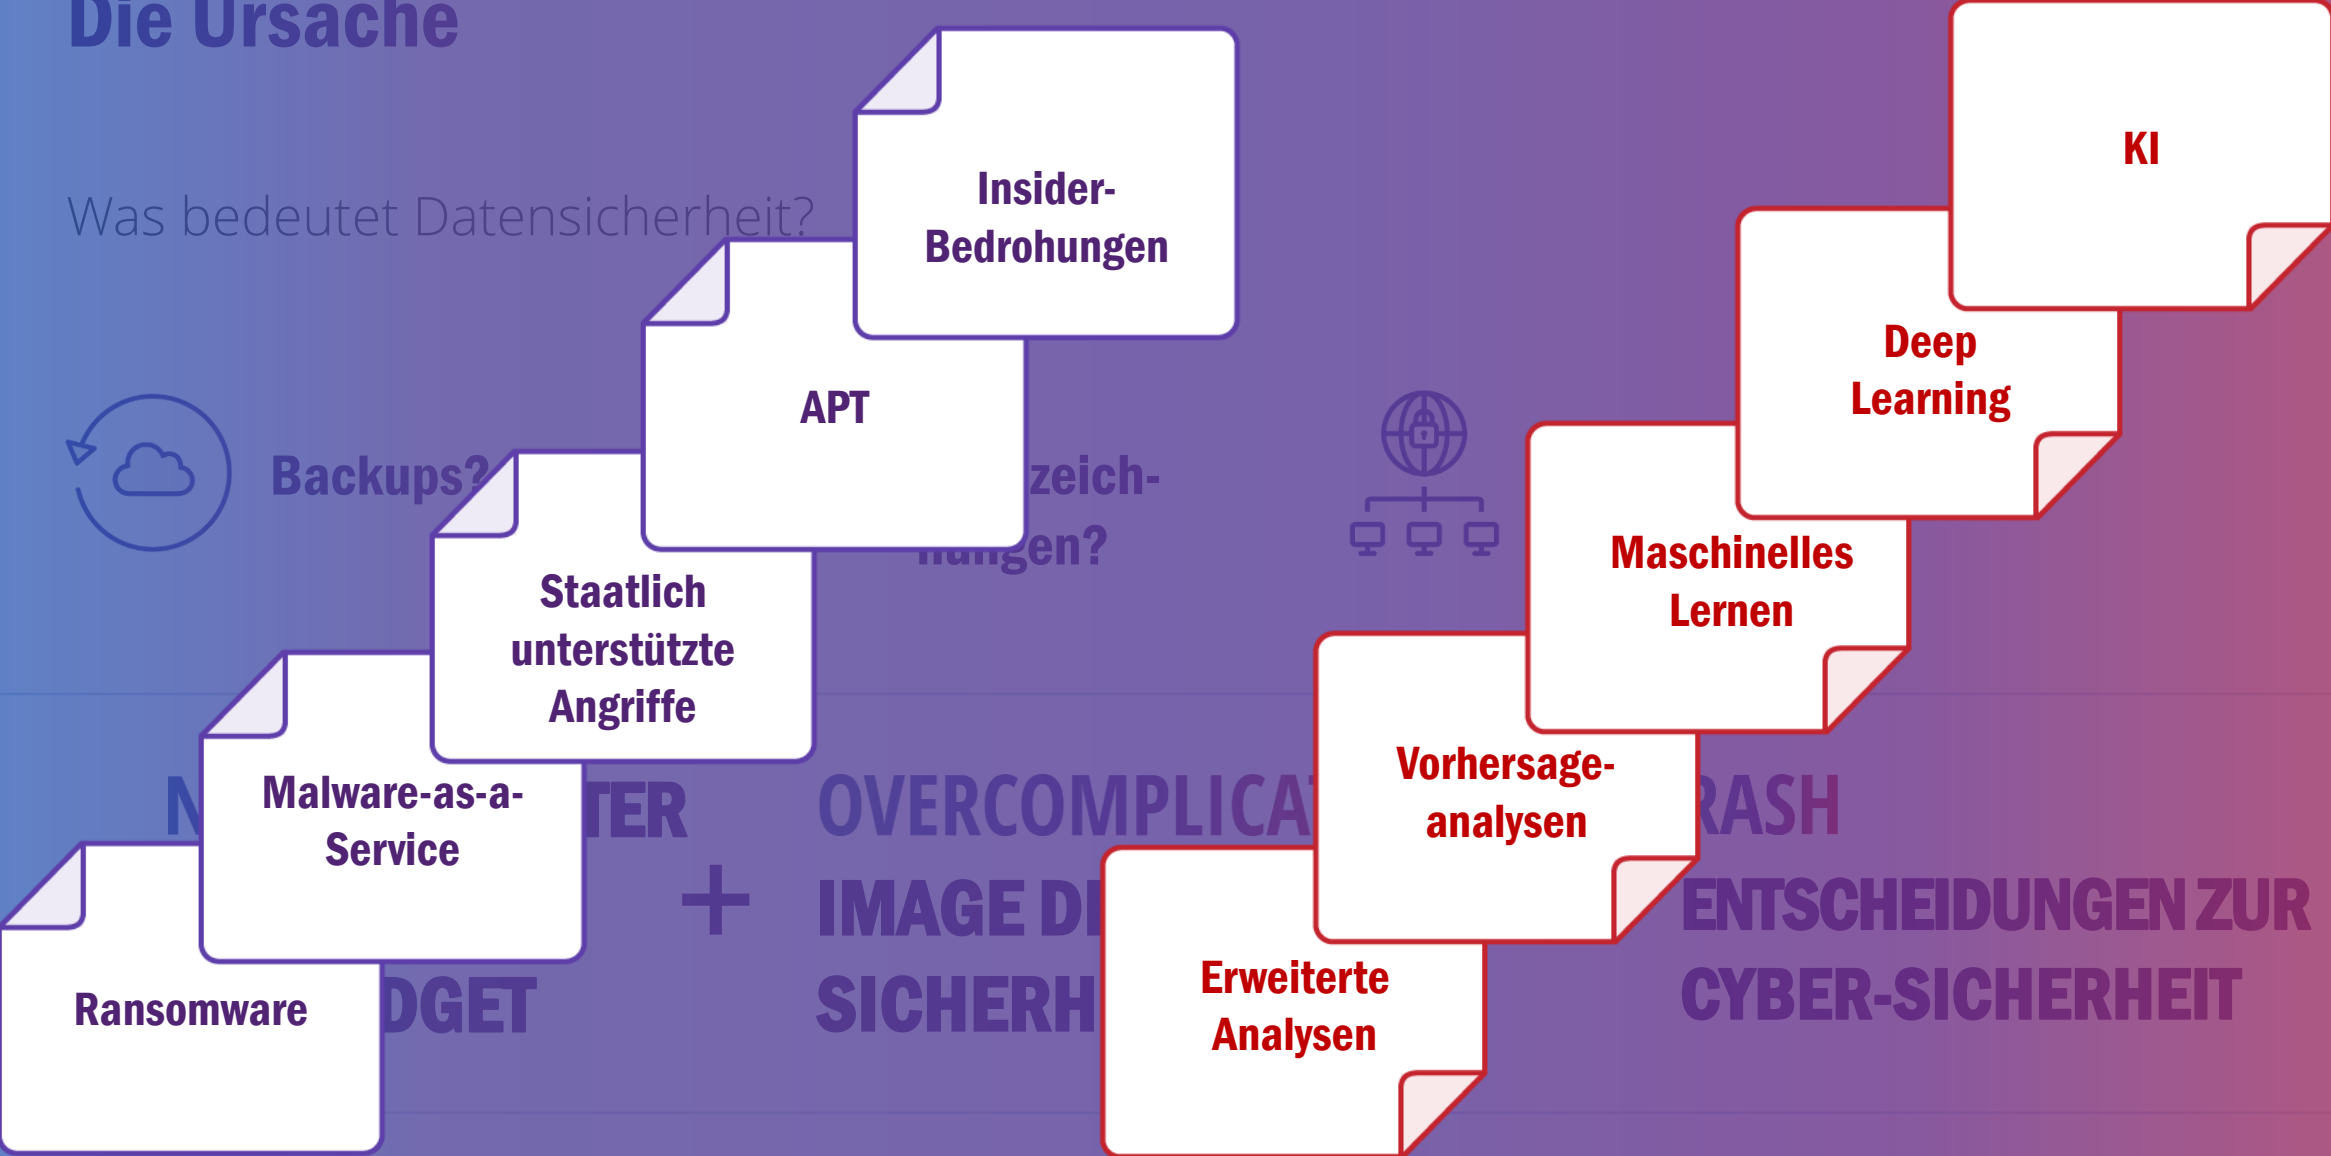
Die Ursache

Was bedeutet Datensicherheit?

Backups?

zeich-

ungen?

N

TER

DGET

+

OVERCOMPLICA

IMAGE D

SICHERH

RASH

ENTSCHEIDUNGEN ZUR CYBER-SICHERHEIT

Insider-Bedrohungen

APT

Staatlich unterstützte Angriffe

Malware-as-a-Service

Ransomware

KI

Deep Learning

Maschinelles Lernen

Vorhersage-analysen

Erweiterte Analysen